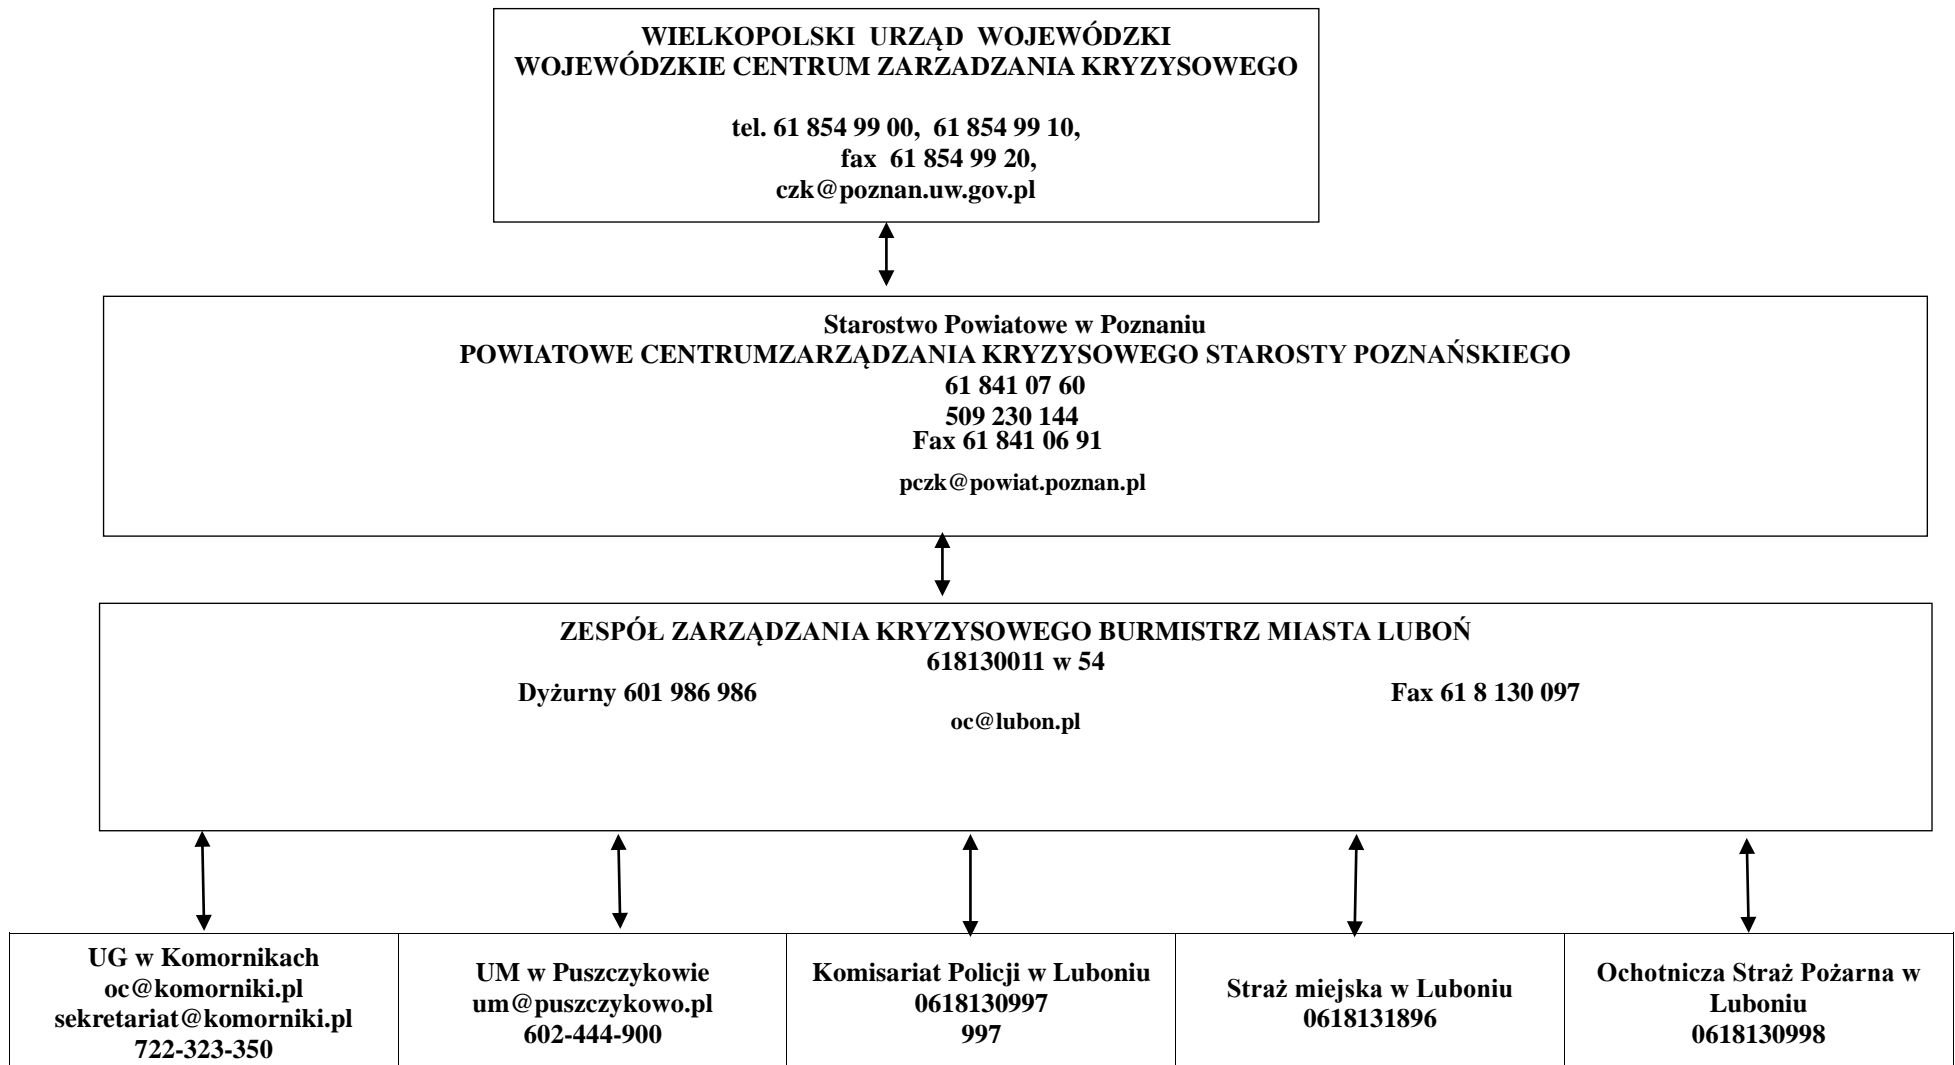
WIELKOPOLSKI URZĄD WOJEWÓDZKI
WOJEWÓDZKIE CENTRUM ZARZADZANIA KRYZYSOWEGO

tel. 61 854 99 00, 61 854 99 10,
fax 61 854 99 20,
czk@poznan.uw.gov.pl

Starostwo Powiatowe w Poznaniu
POWIATOWE CENTRUMZARZĄDZANIA KRYZYSOWEGO STAROSTY POZNAŃSKIEGO
61 841 07 60
509 230 144
Fax 61 841 06 91
pczk@powiat.poznan.pl

ZESPÓŁ ZARZĄDZANIA KRYZYSOWEGO BURMISTRZ MIASTA LUBOŃ
618130011 w 54
Dyżurny 601 986 986
Fax 61 8 130 097
oc@lubon.pl

| UG w Komornikach oc@komorniki.pl sekretariat@komorniki.pl 722-323-350 | UM w Puszczykowie um@puszczykowo.pl 602-444-900 | Komisariat Policji w Luboniu 0618130997 997 | Straż miejska w Luboniu 0618131896 | Ochotnicza Straż Pożarna w Luboniu 0618130998 |
|---|---|---|---|---|